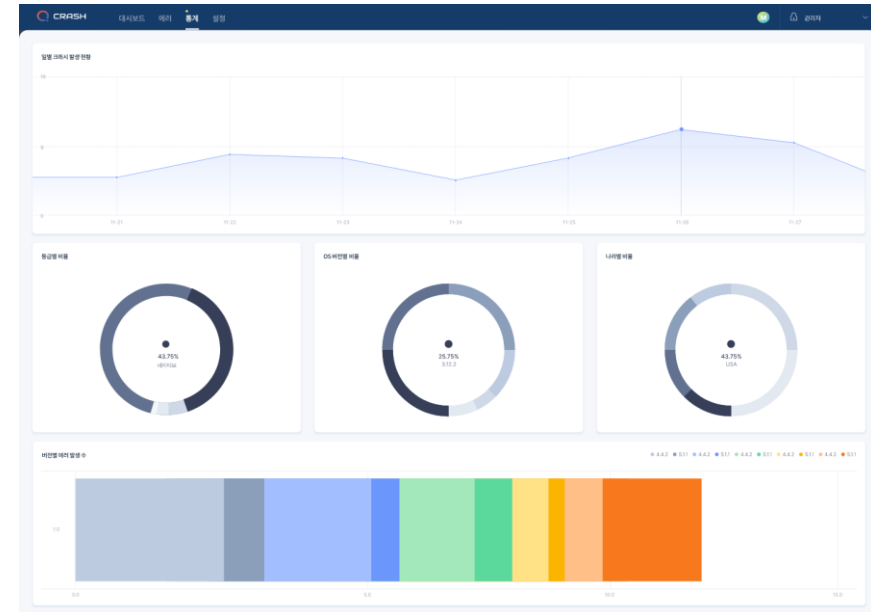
CRASH 대시보드 에러 통계 설정

관리자

일별 크래시 발생 현황

10

5

0

11-21 11-22 11-23 11-24 11-25 11-26 11-27

등급별 비율

43.75%
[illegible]

OS 버전별 비율

25.75%
3.12.2

나라별 비율

43.75%
USA

버전별 에러 발생 수

4.4.2 5.1.1 4.4.2 5.1.1 4.4.2 5.1.1 4.4.2 5.1.1 4.4.2 5.1.1

1.0

0.0 5.0 10.0 15.0